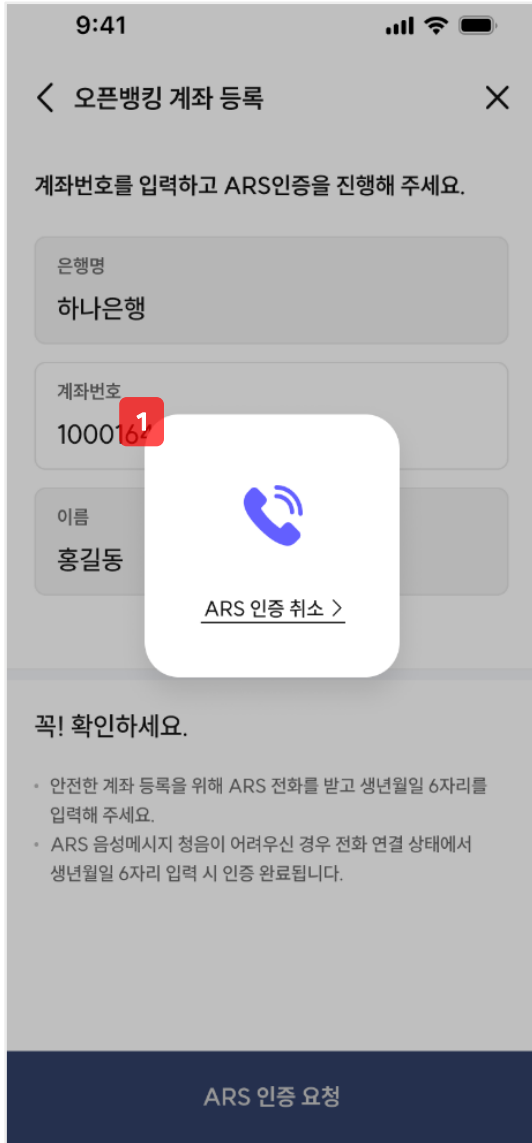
9:41

오픈뱅킹 계좌 등록

계좌번호를 입력하고 ARS인증을 진행해 주세요.

은행명
하나은행

계좌번호
10001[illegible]

1

이름
홍길동

ARS 인증 취소 >

꼭! 확인하세요.

• 안전한 계좌 등록을 위해 ARS 전화를 받고 생년월일 6자리를 입력해 주세요.
• ARS 음성메시지 청음이 어려우신 경우 전화 연결 상태에서 생년월일 6자리 입력 시 인증 완료됩니다.

ARS 인증 요청